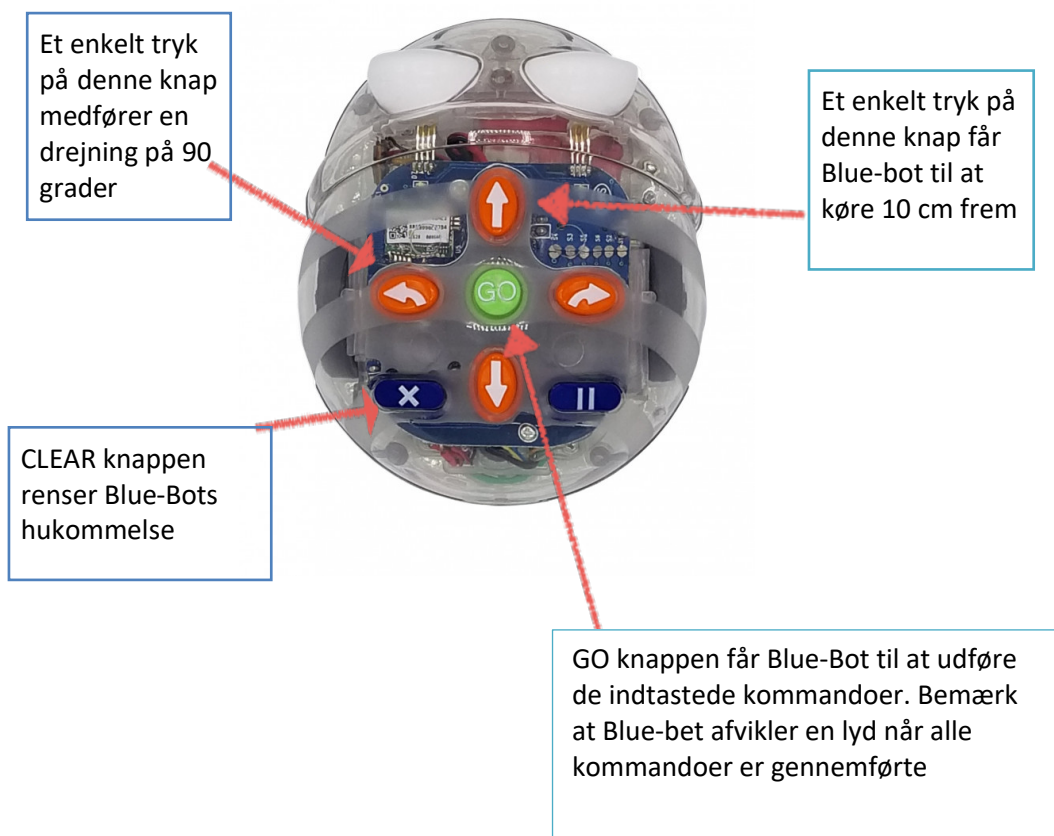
Et enkelt tryk på denne knap medfører en drejning på 90 grader

Et enkelt tryk på denne knap får Blue-bot til at køre 10 cm frem

GO

CLEAR knappen renser Blue-Bots hukommelse

GO knappen får Blue-Bot til at udføre de indtastede kommandoer. Bemærk at Blue-bet afvikler en lyd når alle kommandoer er gennemførte